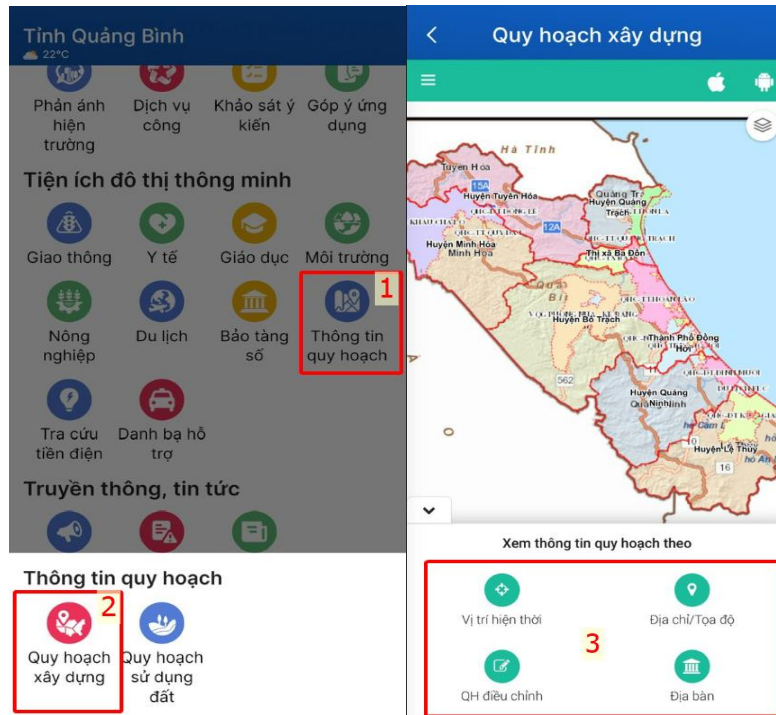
Tỉnh Quảng Bình
22°C

Phản ánh hiện trường
Dịch vụ công
Khảo sát ý kiến
Góp ý ứng dụng

Tiện ích đô thị thông minh

Giao thông
Y tế
Giáo dục
Môi trường
Nông nghiệp
Du lịch
Bảo tàng số
Thông tin quy hoạch
1
Tra cứu tiền điện
Danh bạ hỗ trợ

Truyền thông, tin tức

Thông tin quy hoạch
2
Quy hoạch xây dựng
Quy hoạch sử dụng đất

Quy hoạch xây dựng

Hà Tĩnh
Tuyên Hóa
Huyện Tuyên Hóa
Quảng Trạch
Huyện Quảng Trạch
Huyện Minh Hóa
Minh Hóa
12A
Thị xã Ba Đồn
Huyện Bố Trạch
Thành Phố Đồng Hới
562
Huyện Quảng Ninh
Huyện Lệ Thủy
16

Xem thông tin quy hoạch theo
Vị trí hiện thời
Địa chỉ/Tọa độ
3
QH điều chỉnh
Địa bàn